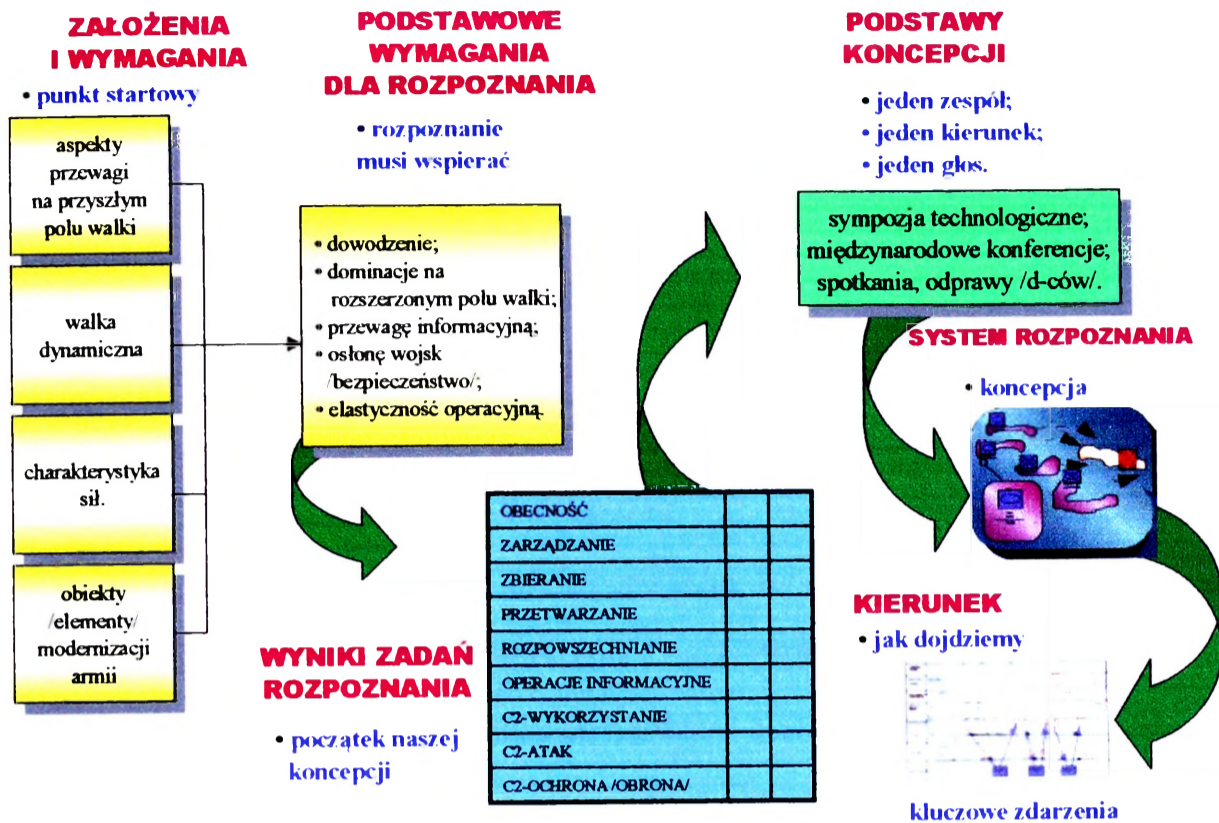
ZAŁOŻENIA I WYMAGANIA

• punkt startowy

aspekty przewagi na przyszłym polu walki

walka dynamiczna

charakterystyka sił.

obiekty /elementy/ modernizacji armii

PODSTAWOWE WYMAGANIA DLA ROZPOZNANIA

• rozpoznanie musi wspierać

• dowodzenie;
• dominacje na rozszerzonym polu walki;
• przewagę informacyjną;
• osłonę wojsk /bezpieczeństwo/;
• elastyczność operacyjną.

WYNIKI ZADAŃ ROZPOZNANIA

• początek naszej koncepcji

| OBECNOŚĆ | | |
|---|---|---|
| ZARZĄDZANIE | | |
| ZBIERANIE | | |
| PRZETWARZANIE | | |
| ROZPOWSZECHNIANIE | | |
| OPERACJE INFORMACYJNE | | |
| C2-WYKORZYSTANIE | | |
| C2-ATAK | | |
| C2-OCHRONA /OBRONA/ | | |

PODSTAWY KONCEPCJI

• jeden zespół;
• jeden kierunek;
• jeden głos.

sympozja technologiczne; międzynarodowe konferencje; spotkania, odprawy /d-ców/.

SYSTEM ROZPOZNANIA

• koncepcja

KIERUNEK

• jak dojdziemy

kluczowe zdarzenia